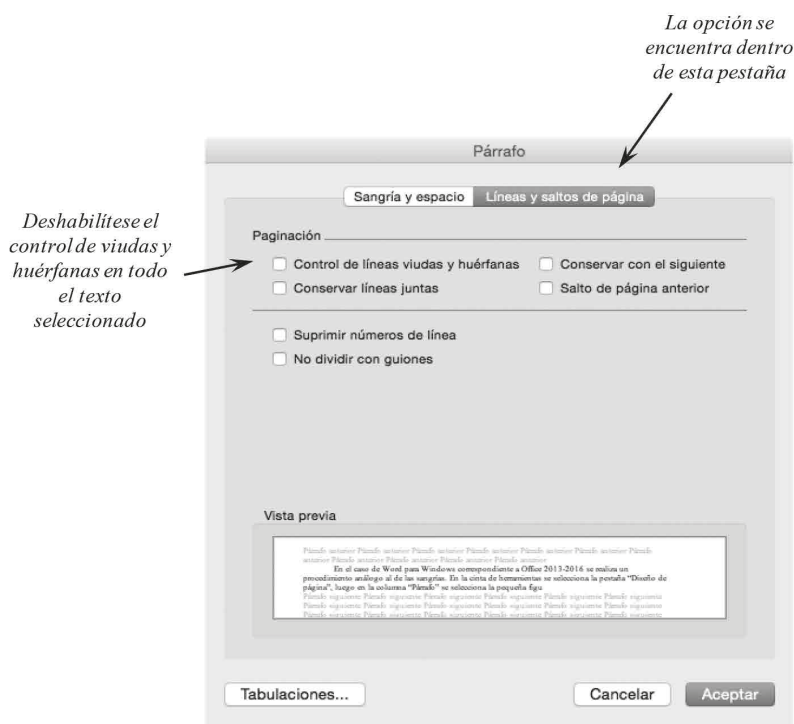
La opción se encuentra dentro de esta pestaña

Párrafo

Sangría y espacio | Líneas y saltos de página

Deshabilítese el control de viudas y huérfanas en todo el texto seleccionado

Paginación

Control de líneas viudas y huérfanas

Conservar con el siguiente

Conservar líneas juntas

Salto de página anterior

Suprimir números de línea

No dividir con guiones

Vista previa

Párrafo anterior Párrafo anterior Párrafo anterior Párrafo anterior Párrafo anterior Párrafo anterior Párrafo anterior Párrafo anterior Párrafo anterior Párrafo anterior

En el caso de Word para Windows correspondiente a Office 2013-2016 se realiza un procedimiento análogo al de las sangrías. En la cinta de herramientas se selecciona la pestaña "Diseño de página", luego en la columna "Párrafo" se selecciona la pequeña figu

Párrafo siguiente Párrafo siguiente Párrafo siguiente Párrafo siguiente Párrafo siguiente Párrafo siguiente Párrafo siguiente Párrafo siguiente Párrafo siguiente Párrafo siguiente Párrafo siguiente Párrafo siguiente Párrafo siguiente Párrafo siguiente Párrafo siguiente Párrafo siguiente Párrafo siguiente Párrafo siguiente

Tabulaciones...

Cancelar

Aceptar